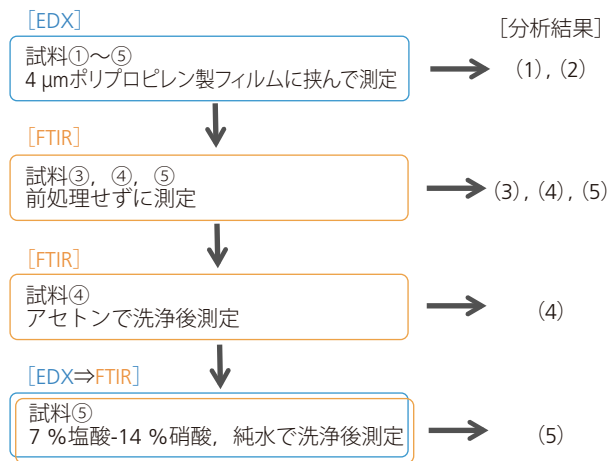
［EDX］

試料①〜⑤
4 µmポリプロピレン製フィルムに挟んで測定

［分析結果］

（1），（2）

［FTIR］

試料③，④，⑤
前処理せずに測定

（3），（4），（5）

［FTIR］

試料④
アセトンで洗浄後測定

（4）

［EDX⇒FTIR］

試料⑤
7 %塩酸-14 %硝酸，純水で洗浄後測定

（5）